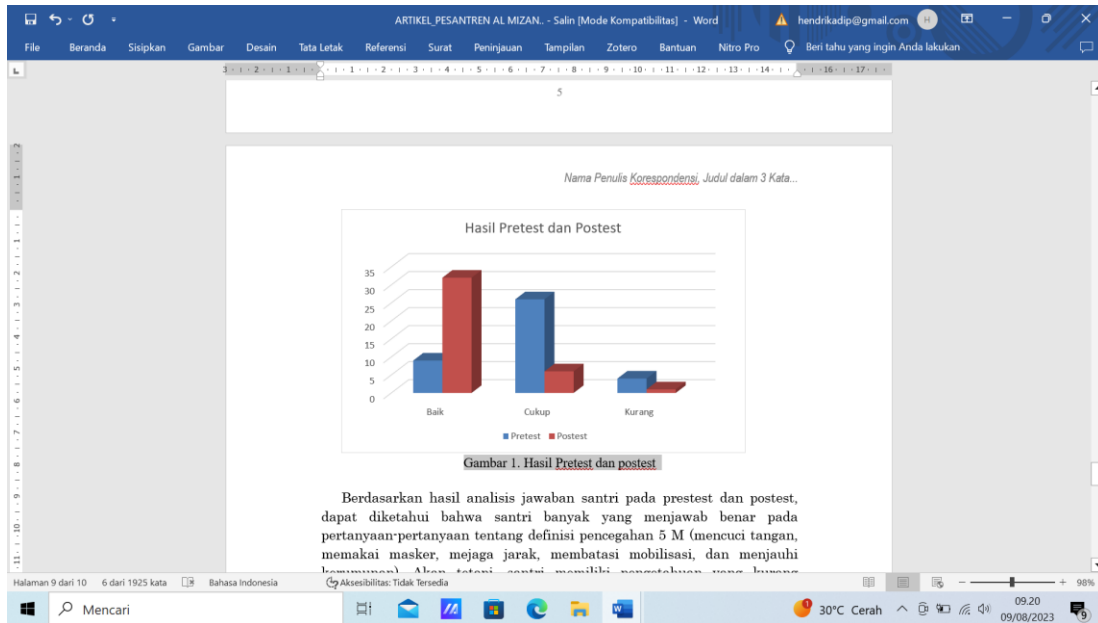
ARTIKEL_PESANTREN AL MIZAN.. - Salin [Mode Kompatibilitas] - Word

hendrikadip@gmail.com

File Beranda Sisipkan Gambar Desain Tata Letak Referensi Surat Peninjauan Tampilan Zotero Bantuan Nitro Pro Beri tahu yang ingin Anda lakukan

5

Nama Penulis Korespondensi, Judul dalam 3 Kata...

Hasil Pretest dan Postest

35
30
25
20
15
10
5
0

Baik Cukup Kurang

Pretest Postest

Gambar 1. Hasil Pretest dan postest

Berdasarkan hasil analisis jawaban santri pada prestest dan postest, dapat diketahui bahwa santri banyak yang menjawab benar pada pertanyaan-pertanyaan tentang definisi pencegahan 5 M (mencuci tangan, memakai masker, mejaga jarak, membatasi mobilisasi, dan menjauhi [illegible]

Halaman 9 dari 10 6 dari 1925 kata Bahasa Indonesia Aksesibilitas: Tidak Tersedia 98%

Mencari 30°C Cerah 09.20 09/08/2023